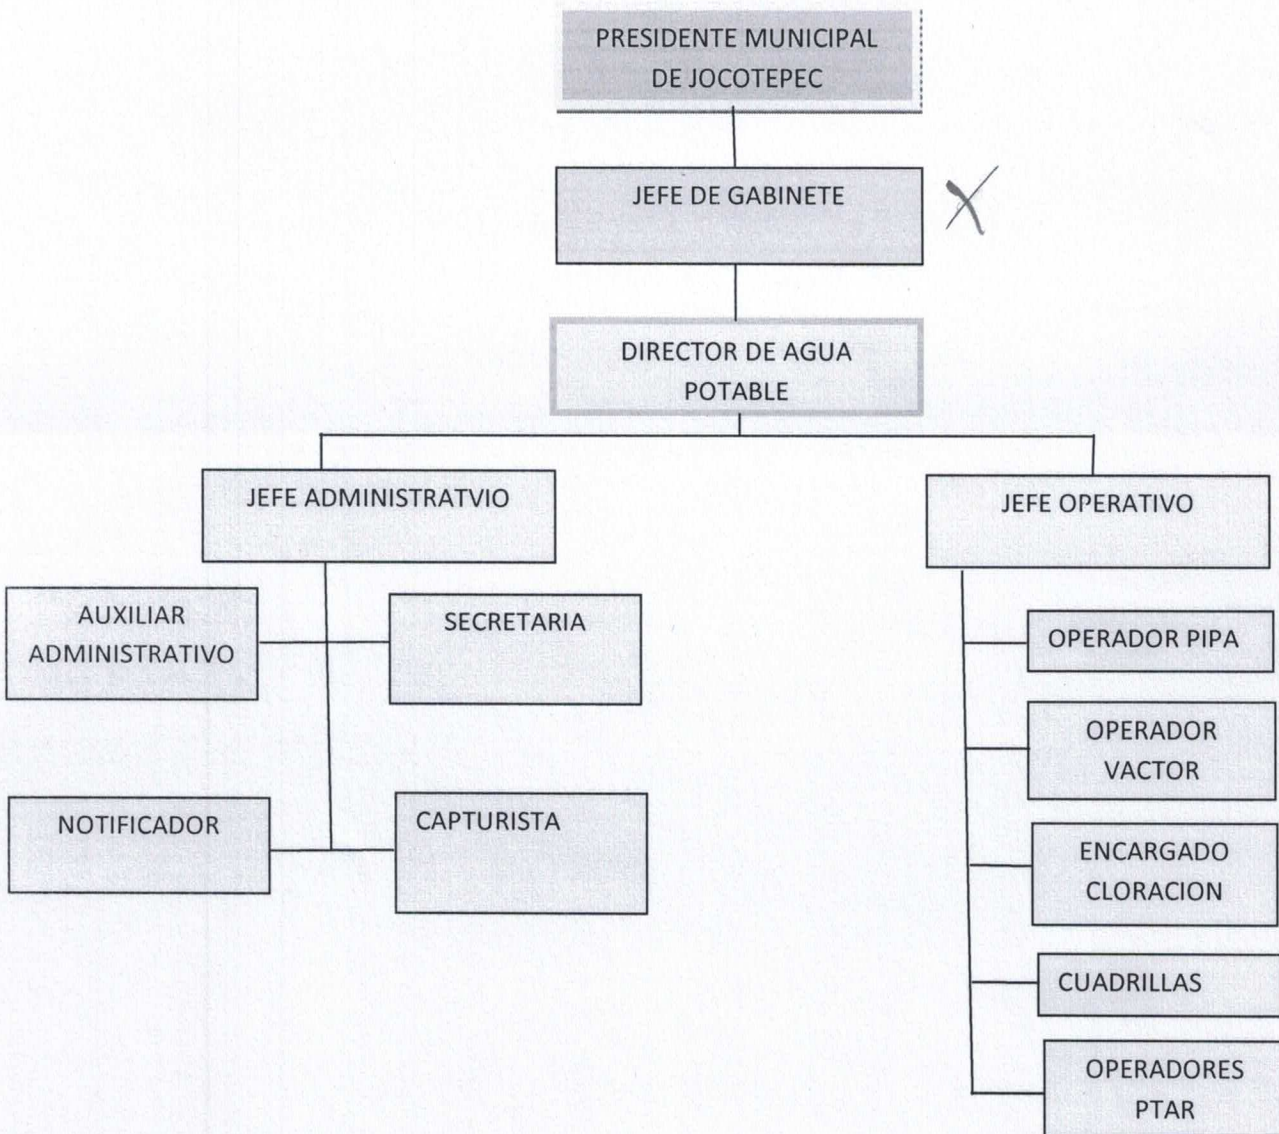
PRESIDENTE MUNICIPAL DE JOCOTEPEC

JEFE DE GABINETE

DIRECTOR DE AGUA POTABLE

JEFE ADMINISTRATVIO

AUXILIAR ADMINISTRATIVO

SECRETARIA

NOTIFICADOR

CAPTURISTA

JEFE OPERATIVO

OPERADOR PIPA

OPERADOR VACTOR

ENCARGADO CLORACION

CUADRILLAS

OPERADORES PTAR